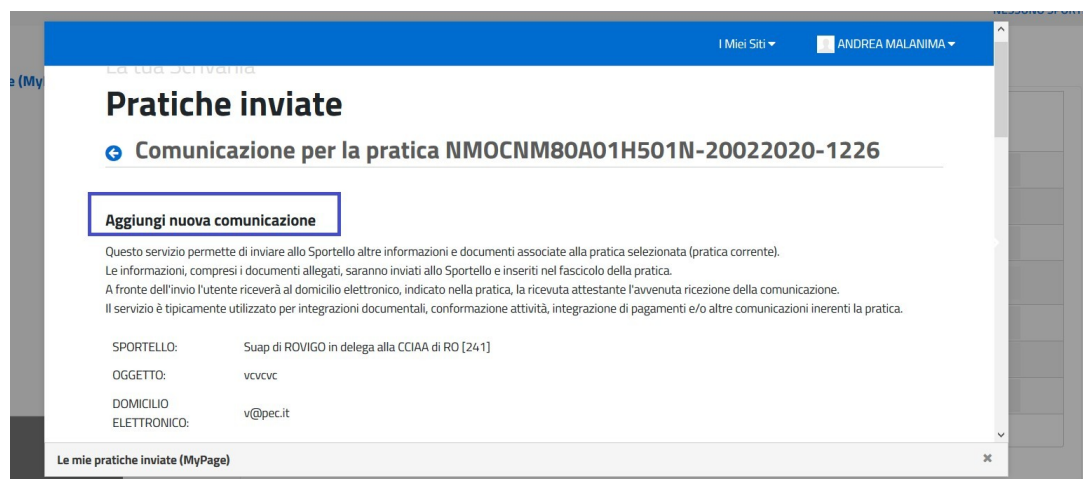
I Miei Siti ▾ ANDREA MALANIMA ▾

La tua Scrivania

Pratiche inviate

Comunicazione per la pratica NMOCNM80A01H501N-20022020-1226

Aggiungi nuova comunicazione

Questo servizio permette di inviare allo Sportello altre informazioni e documenti associate alla pratica selezionata (pratica corrente).
Le informazioni, compresi i documenti allegati, saranno inviati allo Sportello e inseriti nel fascicolo della pratica.
A fronte dell'invio l'utente riceverà al domicilio elettronico, indicato nella pratica, la ricevuta attestante l'avvenuta ricezione della comunicazione.
Il servizio è tipicamente utilizzato per integrazioni documentali, conformazione attività, integrazione di pagamenti e/o altre comunicazioni inerenti la pratica.

| | |
|---|---|
| SPORTELLO: | Suap di ROVIGO in delega alla CCIAA di RO [241] |
| OGGETTO: | vcvcvc |
| DOMICILIO ELETTRONICO: | v@pec.it |

Le mie pratiche inviate (MyPage)

×

e (My

NESSUNO SPORT